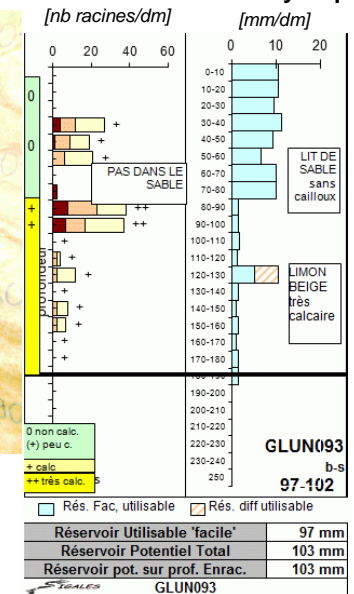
[nb racines/dm]
[mm/dm]

0 20 40 60
0 10 20

0
0
+
+

PAS DANS LE SABLE

0-10
10-20
20-30
30-40
40-50
50-60
60-70
70-80
80-90
90-100
100-110
110-120
120-130
130-140
140-150
150-160
160-170
170-180
180-190
190-200
200-210
210-220
220-230
230-240
240-250
250

LIT DE SABLE sans cailloux

LIMON BEIGE très calcaire

0 non calc.
(+) peu c.
+ calc
++ très calc.

GLUN093
b-s
97-102

Rés. Fac, utilisable
Rés. diff utilisable

| | |
|---|---|
| Réservoir Utilisable 'facile' | 97 mm |
| Réservoir Potentiel Total | 103 mm |
| Réservoir pot. sur prof. Enrac. | 103 mm |

SIGALES
GLUN093